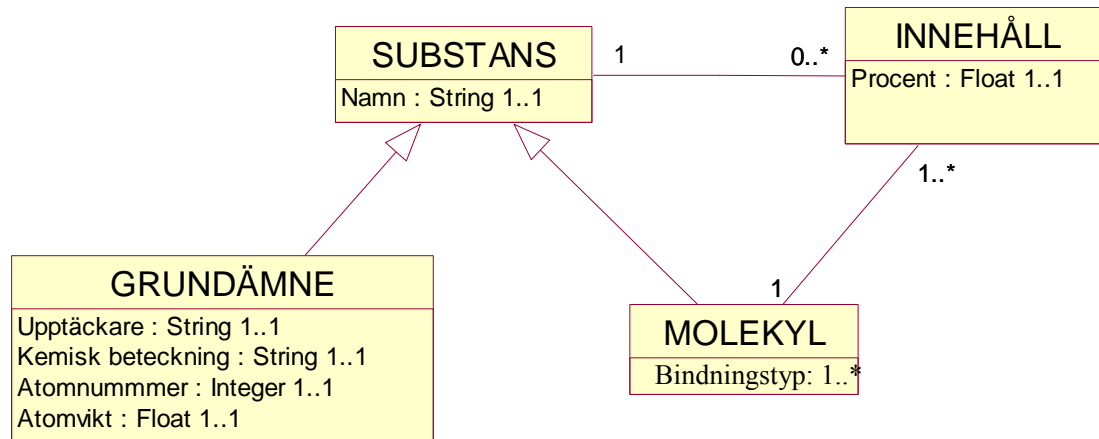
SUBSTANS
Namn : String 1..1

1

0..*

INNEHÅLL
Procent : Float 1..1

1..*

GRUNDÄMNE
Upptäckare : String 1..1
Kemisk beteckning : String 1..1
Atomnummmer : Integer 1..1
Atomvikt : Float 1..1

1

MOLEKYL
Bindningstyp: 1..*